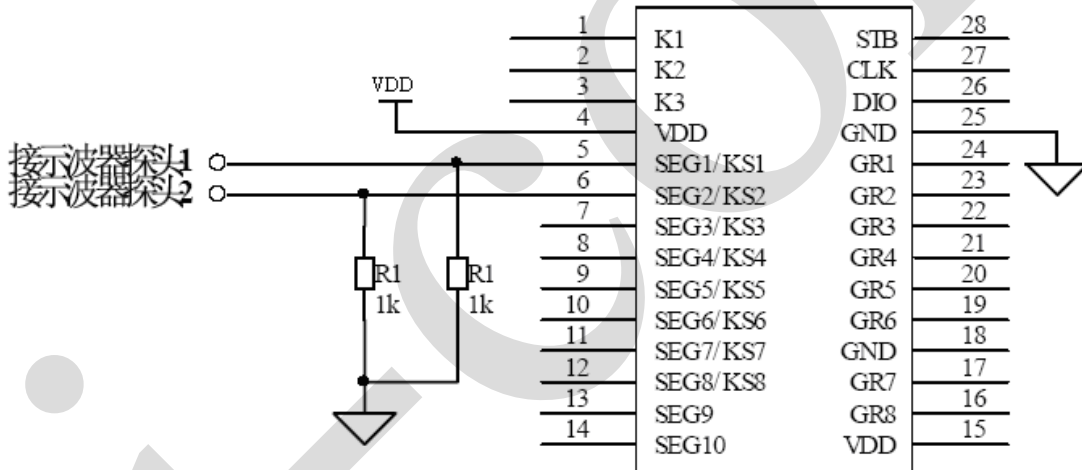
VDD

接示波器探头1
接示波器探头2

R1
1k
R1
1k

| | | | |
|---|---|---|---|
| 1 | K1 | STB | 28 |
| 2 | K2 | CLK | 27 |
| 3 | K3 | DIO | 26 |
| 4 | VDD | GND | 25 |
| 5 | SEG1/KS1 | GR1 | 24 |
| 6 | SEG2/KS2 | GR2 | 23 |
| 7 | SEG3/KS3 | GR3 | 22 |
| 8 | SEG4/KS4 | GR4 | 21 |
| 9 | SEG5/KS5 | GR5 | 20 |
| 10 | SEG6/KS6 | GR6 | 19 |
| 11 | SEG7/KS7 | GND | 18 |
| 12 | SEG8/KS8 | GR7 | 17 |
| 13 | SEG9 | GR8 | 16 |
| 14 | SEG10 | VDD | 15 |